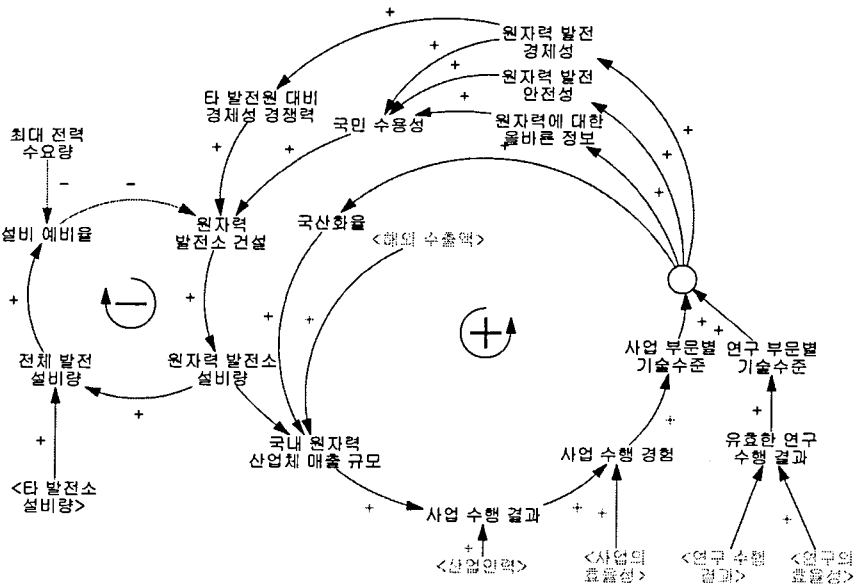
+
원자력 발전 경제성
+
타 발전원 대비 경제성 경쟁력
+
원자력 발전 안전성
+
국민 수용성
원자력에 대한 올바른 정보
최대 전력 수요량
+
+
-
-
+
설비 예비율
원자력 발전소 건설
국산화율
+
<해외 수출액>
+
+
+
+
+
전체 발전 설비량
원자력 발전소 설비량
+
사업 부문별 기술수준
연구 부문별 기술수준
+
+
국내 원자력 산업체 매출 규모
+
사업 수행 경험
유효한 연구 수행 결과
+
<타 발전소 설비량>
+
사업 수행 결과
+
+
+
+
+
<산업인력>
<사업의 효율성>
<연구 수행 결과>
<연구의 효율성>